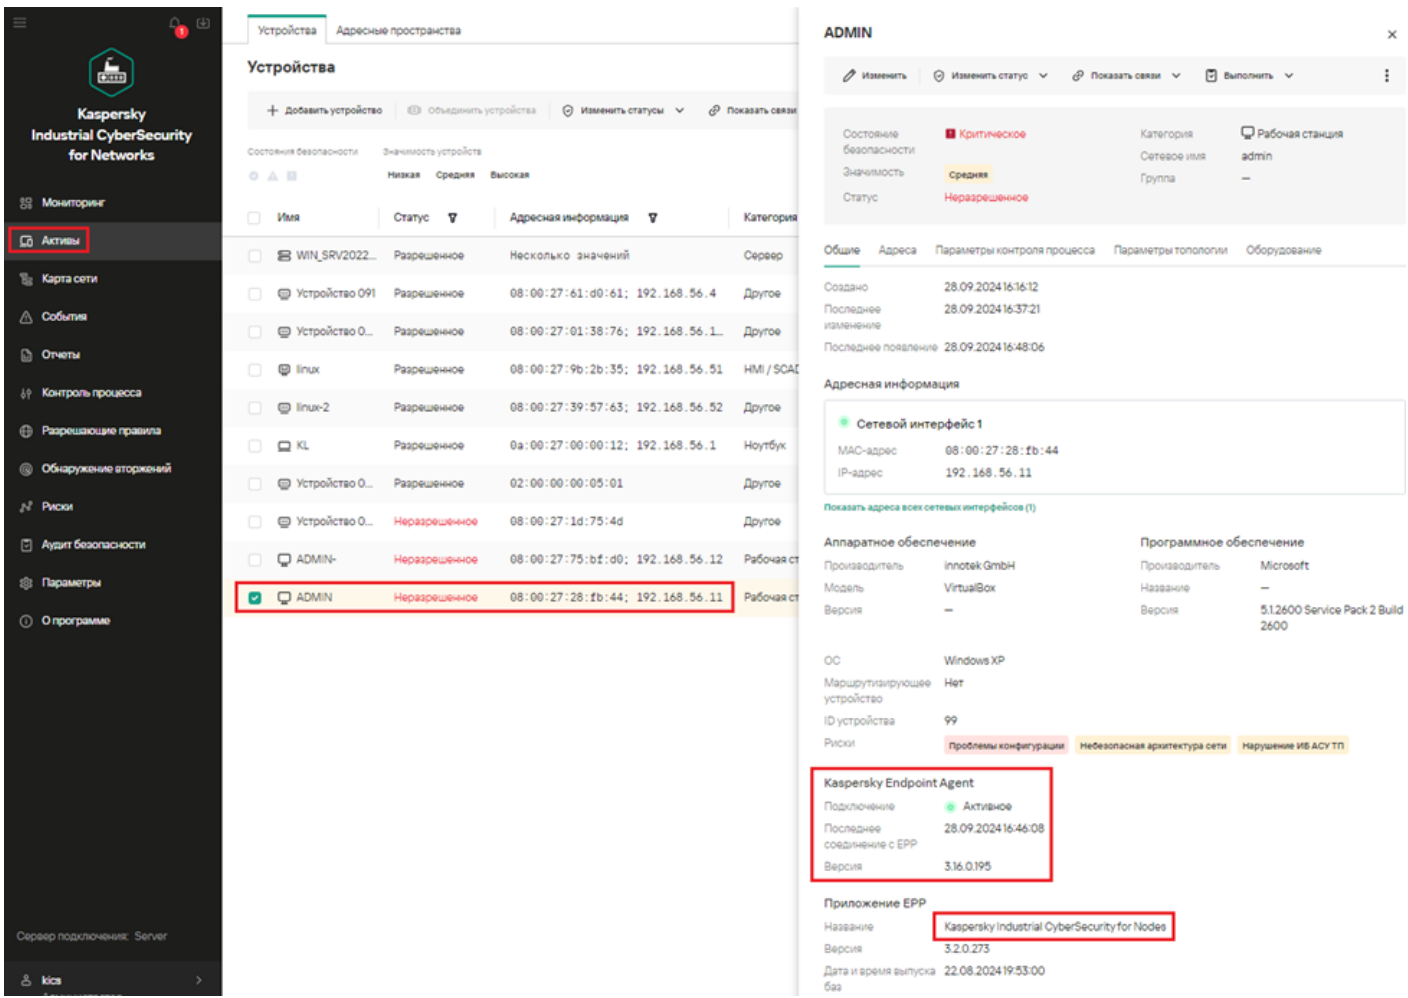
Kaspersky Industrial CyberSecurity for Networks

Мониторинг
Активы
Карта сети
События
Отчеты
Контроль процесса
Разрешающие правила
Обнаружение вторжений
Риски
Аудит безопасности
Параметры
О программе

Сервер подключения: Server
kics

Устройства | Адресные пространства

Устройства

+ Добавить устройство | Объединить устройства | Изменить статусы | Показать связи

Состояние безопасности | Значимость устройства
Низкая | Средняя | Высокая

| Имя | Статус | Адресная информация | Категория |
|---|---|---|---|
| WIN_SRV2022... | Разрешенное | Несколько значений | Сервер |
| Устройство 091 | Разрешенное | 08:00:27:61:d0:61; 192.168.56.4 | Другое |
| Устройство 0... | Разрешенное | 08:00:27:01:38:76; 192.168.56.1... | Другое |
| linux | Разрешенное | 08:00:27:9b:2b:35; 192.168.56.51 | HMI / SCAD |
| linux-2 | Разрешенное | 08:00:27:39:57:63; 192.168.56.52 | Другое |
| KL | Разрешенное | 0a:00:27:00:00:12; 192.168.56.1 | Ноутбук |
| Устройство 0... | Разрешенное | 02:00:00:00:05:01 | Другое |
| Устройство 0... | Неразрешенное | 08:00:27:1d:75:4d | Другое |
| ADMIN- | Неразрешенное | 08:00:27:75:bf:d0; 192.168.56.12 | Рабочая ст |
| ADMIN | Неразрешенное | 08:00:27:28:fb:44; 192.168.56.11 | Рабочая ст |

ADMIN

Изменить | Изменить статус | Показать связи | Выполнить

Состояние безопасности: Критическое
Значимость: Средняя
Статус: Неразрешенное
Категория: Рабочая станция
Сетевое имя: admin
Группа: –

Общие | Адреса | Параметры контроля процесса | Параметры топологии | Оборудование

Создано: 28.09.2024 16:16:12
Последнее изменение: 28.09.2024 16:37:21
Последнее появление: 28.09.2024 16:48:06

Адресная информация

Сетевой интерфейс 1
MAC-адрес: 08:00:27:28:fb:44
IP-адрес: 192.168.56.11

Показать адреса всех сетевых интерфейсов (1)

Аппаратное обеспечение
Производитель: innotek GmbH
Модель: VirtualBox
Версия: –

Программное обеспечение
Производитель: Microsoft
Название: –
Версия: 5.1.2600 Service Pack 2 Build 2600

ОС: Windows XP
Маршрутизирующее устройство: Нет
ID устройства: 99
Риски: Проблемы конфигурации | Небезопасная архитектура сети | Нарушение ИБ АСУ ТП

Kaspersky Endpoint Agent
Подключение: Активное
Последнее соединение с EPP: 28.09.2024 16:46:08
Версия: 3.16.0.195

Приложение EPP
Название: Kaspersky Industrial CyberSecurity for Nodes
Версия: 3.2.0.273
Дата и время выпуска баз: 22.08.2024 19:53:00